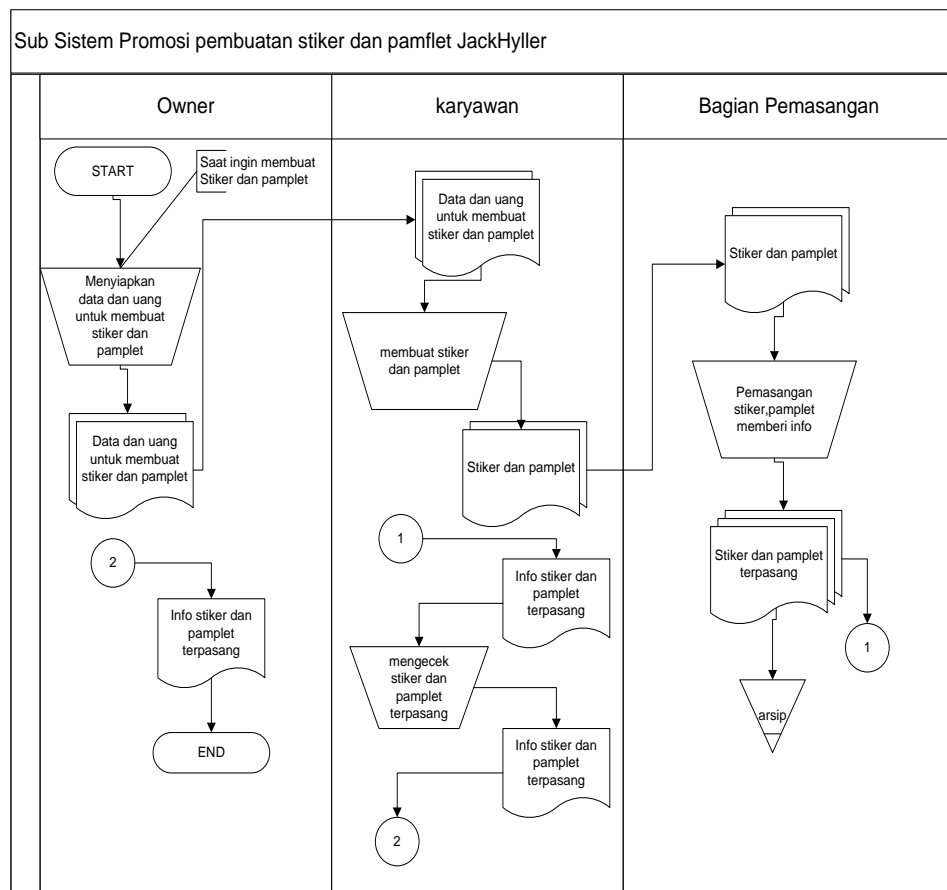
Sub Sistem Promosi pembuatan stiker dan pamflet JackHyller

Owner

karyawan

Bagian Pemasangan

START

Saat ingin membuat Stiker dan pamplet

Menyiapkan data dan uang untuk membuat stiker dan pamplet

Data dan uang untuk membuat stiker dan pamplet

2

Info stiker dan pamplet terpasang

END

Data dan uang untuk membuat stiker dan pamplet

membuat stiker dan pamplet

Stiker dan pamplet

1

Info stiker dan pamplet terpasang

mengecek stiker dan pamplet terpasang

Info stiker dan pamplet terpasang

2

Stiker dan pamplet

Pemasangan stiker,pamplet memberi info

Stiker dan pamplet terpasang

1

arsip